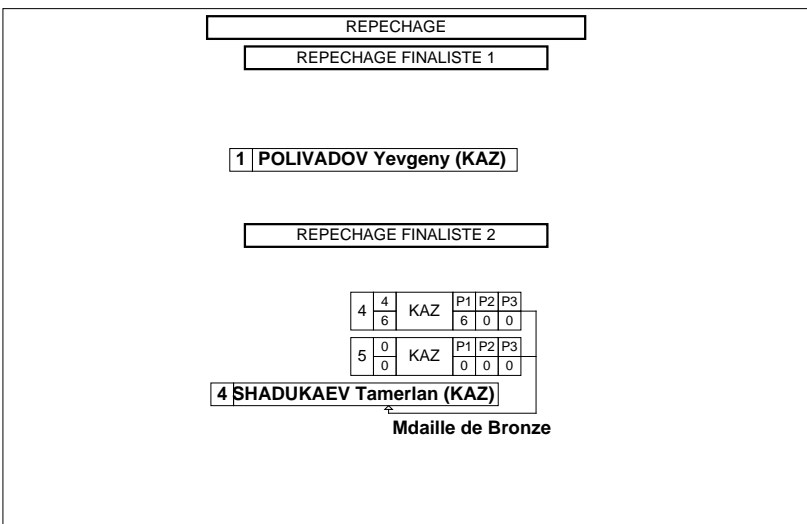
REPECHAGE

REPECHAGE FINALISTE 1

1 POLIVADOV Yevgeny (KAZ)

REPECHAGE FINALISTE 2

| 4 | 4/6 | KAZ | P1 | P2 | P3 |
|---|---|---|---|---|---|
| | | | 6 | 0 | 0 |

| 5 | 0/0 | KAZ | P1 | P2 | P3 |
|---|---|---|---|---|---|
| | | | 0 | 0 | 0 |

4 SHADUKAEV Tamerlan (KAZ)

Mdaille de Bronze